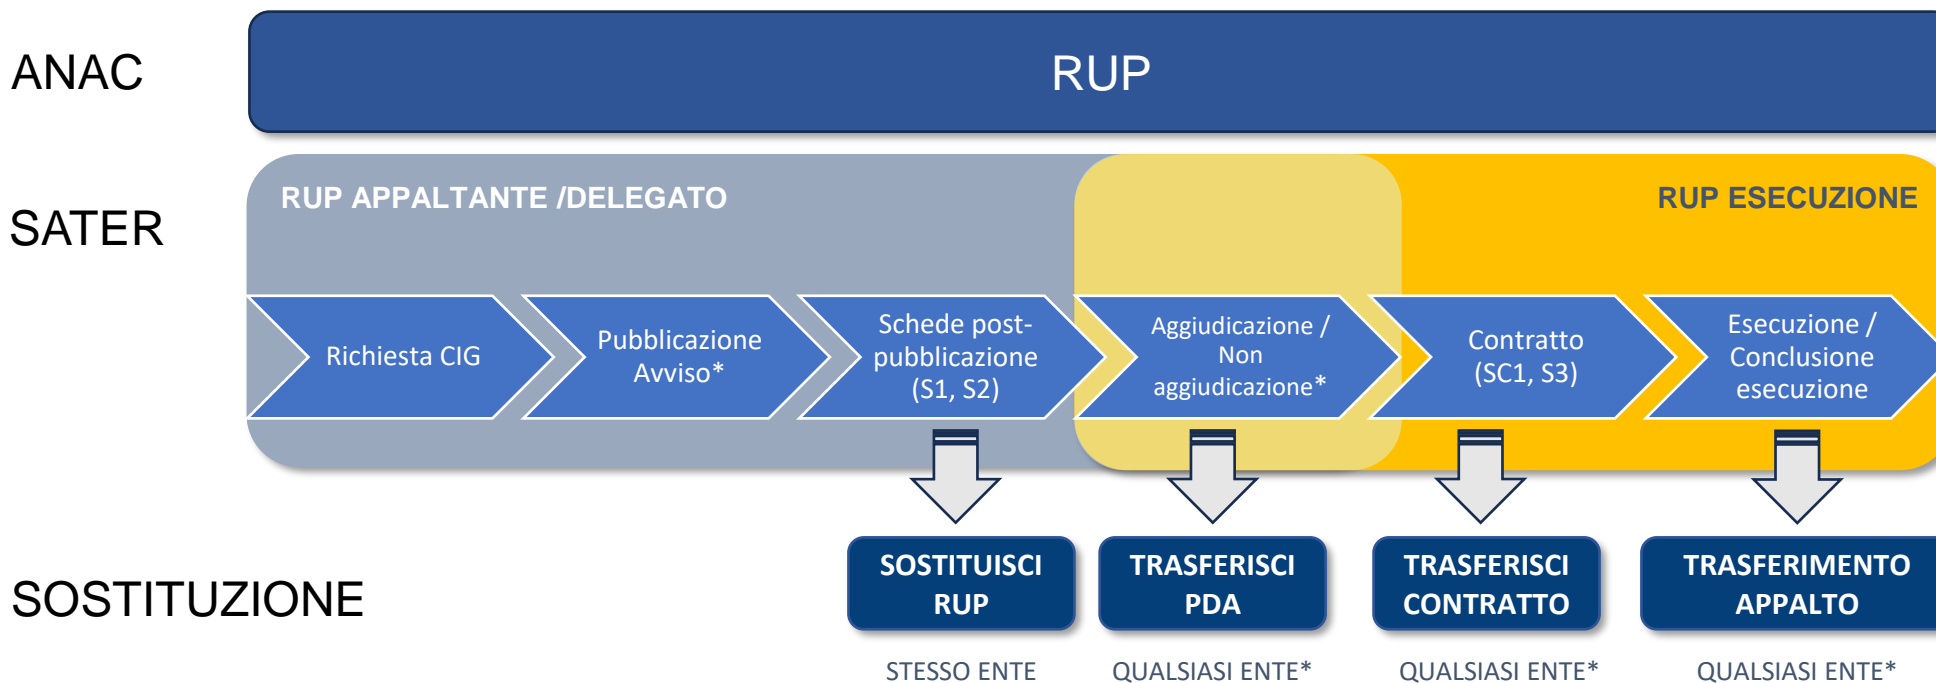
ANAC

RUP

SATER

RUP APPALTANTE /DELEGATO

RUP ESECUZIONE

Richiesta CIG

Pubblicazione Avviso*

Schede post-pubblicazione (S1, S2)

Aggiudicazione / Non aggiudicazione*

Contratto (SC1, S3)

Esecuzione / Conclusione esecuzione

SOSTITUZIONE

SOSTITUISCI RUP

TRASFERISCI PDA

TRASFERISCI CONTRATTO

TRASFERIMENTO APPALTO

STESSO ENTE

QUALSIASI ENTE*

QUALSIASI ENTE*

QUALSIASI ENTE*